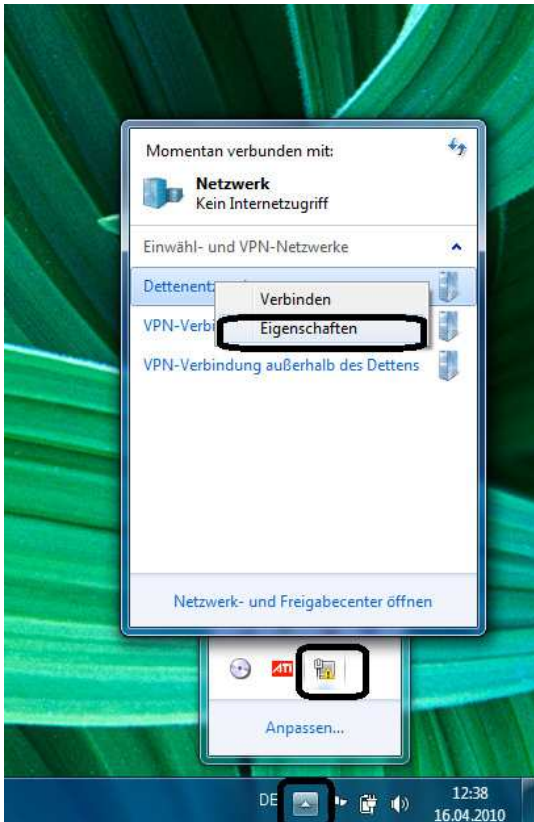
Momentan verbunden mit:

Netzwerk
Kein Internetzugriff

Einwähl- und VPN-Netzwerke

Dettenentz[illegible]

VPN-Verb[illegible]

Verbinden

Eigenschaften

VPN-Verbindung außerhalb des Dettens

Netzwerk- und Freigabecenter öffnen

ATI

Anpassen...

DE

12:38
16.04.2010